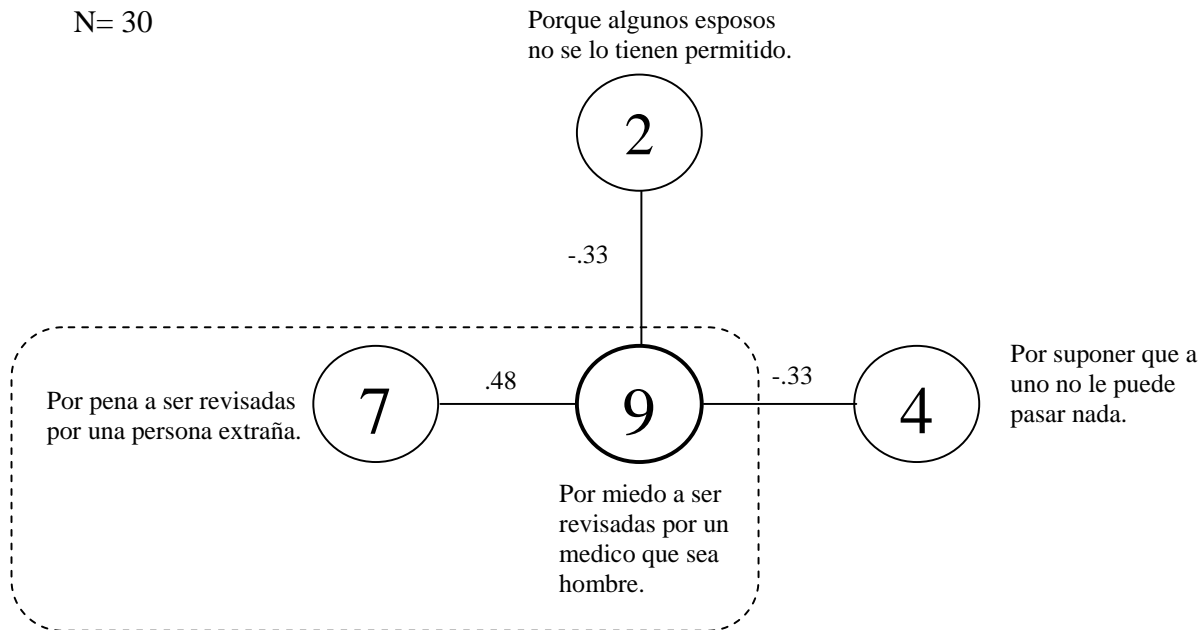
N= 30

Porque algunos esposos no se lo tienen permitido.

2

-.33

Por pena a ser revisadas por una persona extraña.

7

.48

9

-.33

4

Por suponer que a uno no le puede pasar nada.

Por miedo a ser revisadas por un medico que sea hombre.